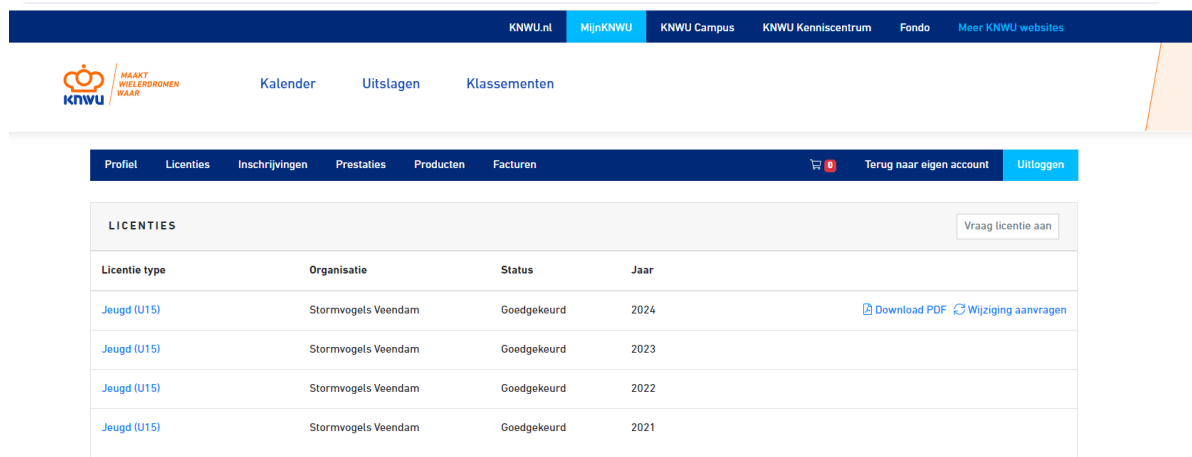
KNWU.nl MijnKNWU KNWU Campus KNWU Kenniscentrum Fondo Meer KNWU websites

KNWU MAAKT WIELERDROMEN WAAR

Kalender Uitslagen Klassementen

Profiel Licenties Inschrijvingen Prestaties Producten Facturen 0 Terug naar eigen account Uitloggen

LICENTIES

Vraag licentie aan

| Licentie type | Organisatie | Status | Jaar | |
|---|---|---|---|---|
| Jeugd (U15) | Stormvogels Veendam | Goedgekeurd | 2024 | Download PDF Wijziging aanvragen |
| Jeugd (U15) | Stormvogels Veendam | Goedgekeurd | 2023 | |
| Jeugd (U15) | Stormvogels Veendam | Goedgekeurd | 2022 | |
| Jeugd (U15) | Stormvogels Veendam | Goedgekeurd | 2021 | |